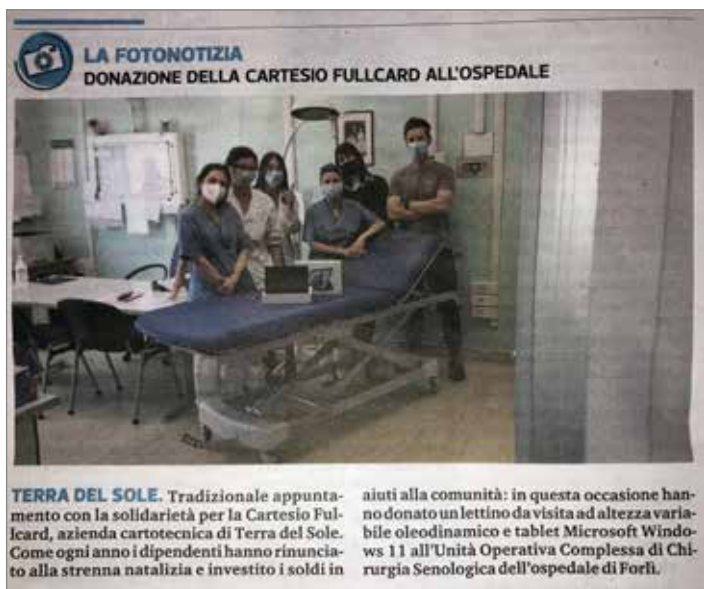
LA FOTONOTIZIA
DONAZIONE DELLA CARTESIO FULLCARD ALL'OSPEDALE

TERRA DEL SOLE. Tradizionale appuntamento con la solidarietà per la Cartesio Fullcard, azienda cartotecnica di Terra del Sole. Come ogni anno i dipendenti hanno rinunciato alla strenna natalizia e investito i soldi in aiuti alla comunità: in questa occasione hanno donato un lettino da visita ad altezza variabile oleodinamico e tablet Microsoft Windows 11 all'Unità Operativa Complessa di Chirurgia Senologica dell'ospedale di Forlì.